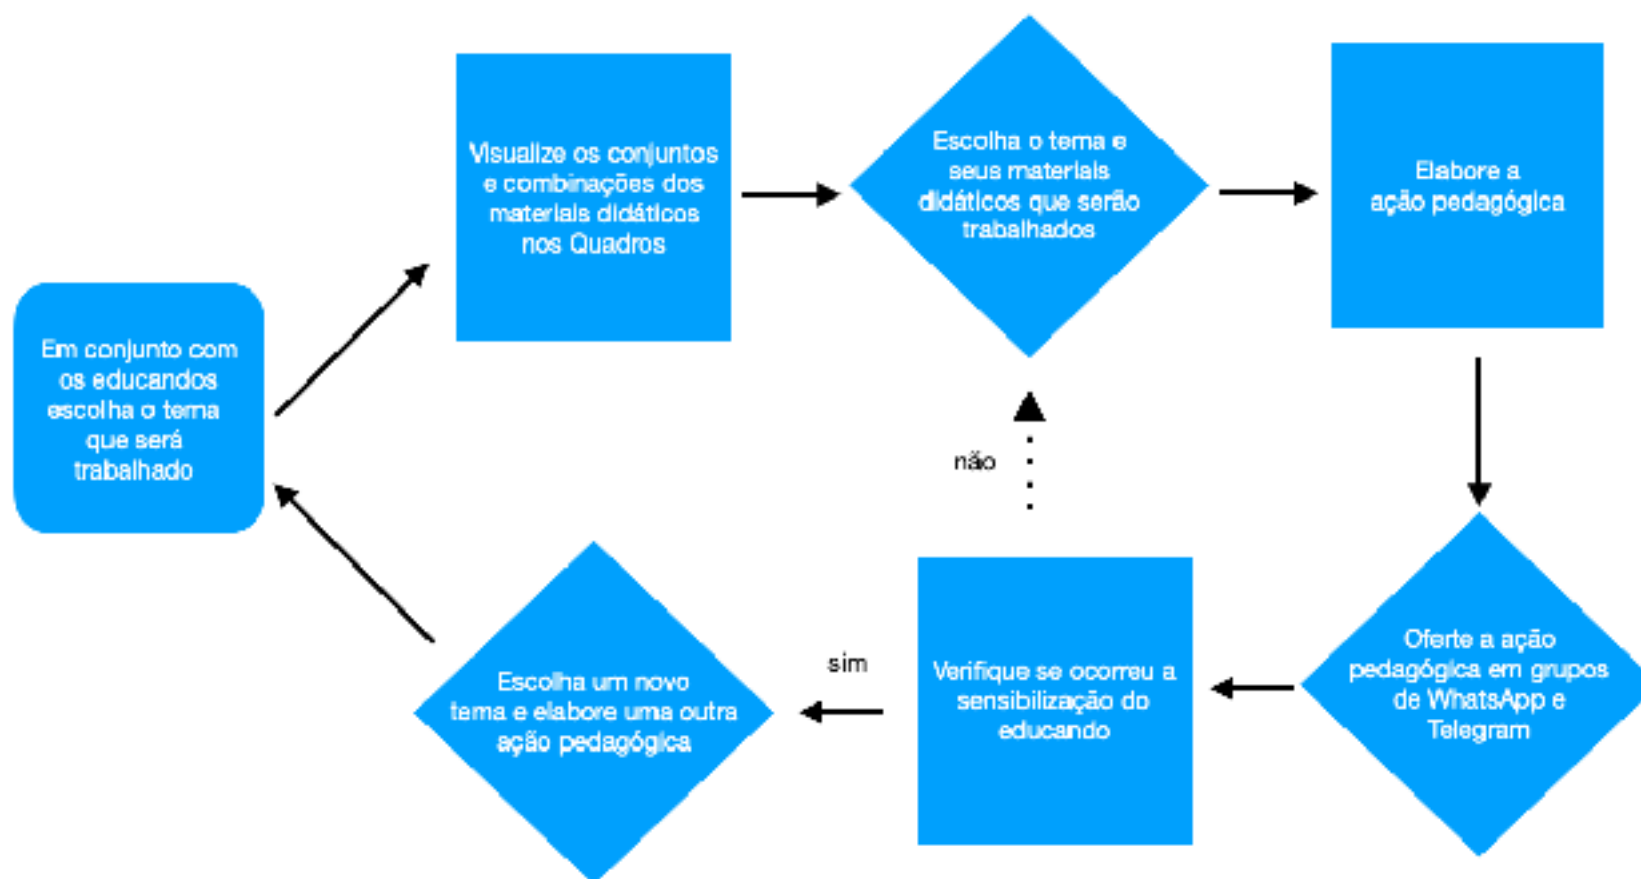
Em conjunto com os educandos escolha o tema que será trabalhado

Visualize os conjuntos e combinações dos materiais didáticos nos Quadros

Escolha o tema e seus materiais didáticos que serão trabalhados

Elabore a ação pedagógica

Oferte a ação pedagógica em grupos de WhatsApp e Telegram

Verifique se ocorreu a sensibilização do educando

não

sim

Escolha um novo tema e elabore uma outra ação pedagógica